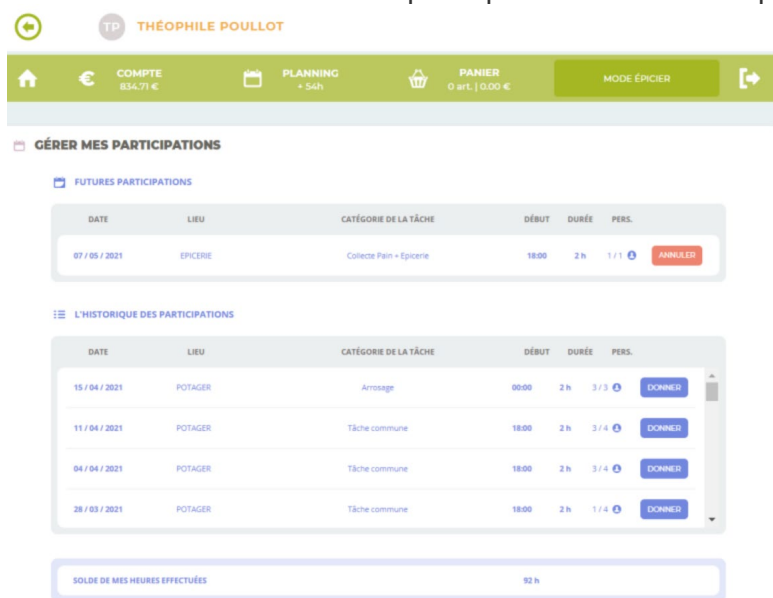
TP THÉOPHILE POULLOT

COMPTE
834.71 €

PLANNING
+ 54h

PANIER
0 art. | 0.00 €

MODE ÉPICIER

GÉRER MES PARTICIPATIONS

FUTURES PARTICIPATIONS

| DATE | LIEU | CATÉGORIE DE LA TÂCHE | DÉBUT | DURÉE | PERS. | |
|---|---|---|---|---|---|---|
| 07 / 05 / 2021 | EPICERIE | Collecte Pain + Epicerie | 18:00 | 2 h | 1 / 1 | ANNULER |

L'HISTORIQUE DES PARTICIPATIONS

| DATE | LIEU | CATÉGORIE DE LA TÂCHE | DÉBUT | DURÉE | PERS. | |
|---|---|---|---|---|---|---|
| 15 / 04 / 2021 | POTAGER | Arrosage | 00:00 | 2 h | 3 / 3 | DONNER |
| 11 / 04 / 2021 | POTAGER | Tâche commune | 18:00 | 2 h | 3 / 4 | DONNER |
| 04 / 04 / 2021 | POTAGER | Tâche commune | 18:00 | 2 h | 3 / 4 | DONNER |
| 28 / 03 / 2021 | POTAGER | Tâche commune | 18:00 | 2 h | 1 / 4 | DONNER |

SOLDE DE MES HEURES EFFECTUÉES 92 h